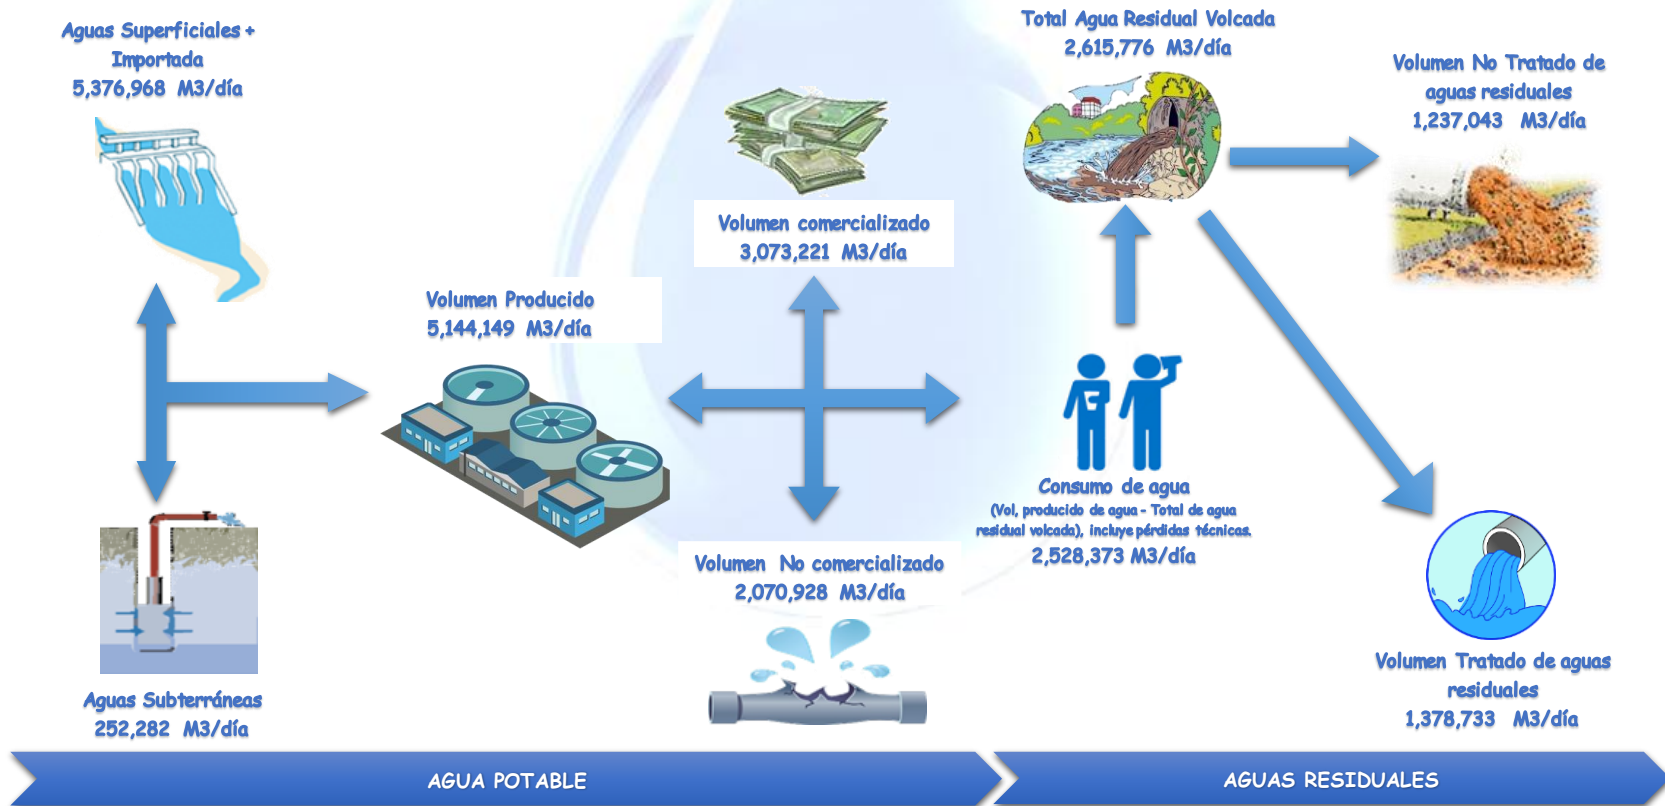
Aguas Superficiales + Importada
5,376,968 M3/día

Aguas Subterráneas
252,282 M3/día

Volumen Producido
5,144,149 M3/día

Volumen comercializado
3,073,221 M3/día

Volumen No comercializado
2,070,928 M3/día

Total Agua Residual Volcada
2,615,776 M3/día

Consumo de agua
(Vol. producido de agua - Total de agua residual volcada), incluye pérdidas técnicas.
2,528,373 M3/día

Volumen No Tratado de aguas residuales
1,237,043 M3/día

Volumen Tratado de aguas residuales
1,378,733 M3/día

AGUA POTABLE

AGUAS RESIDUALES